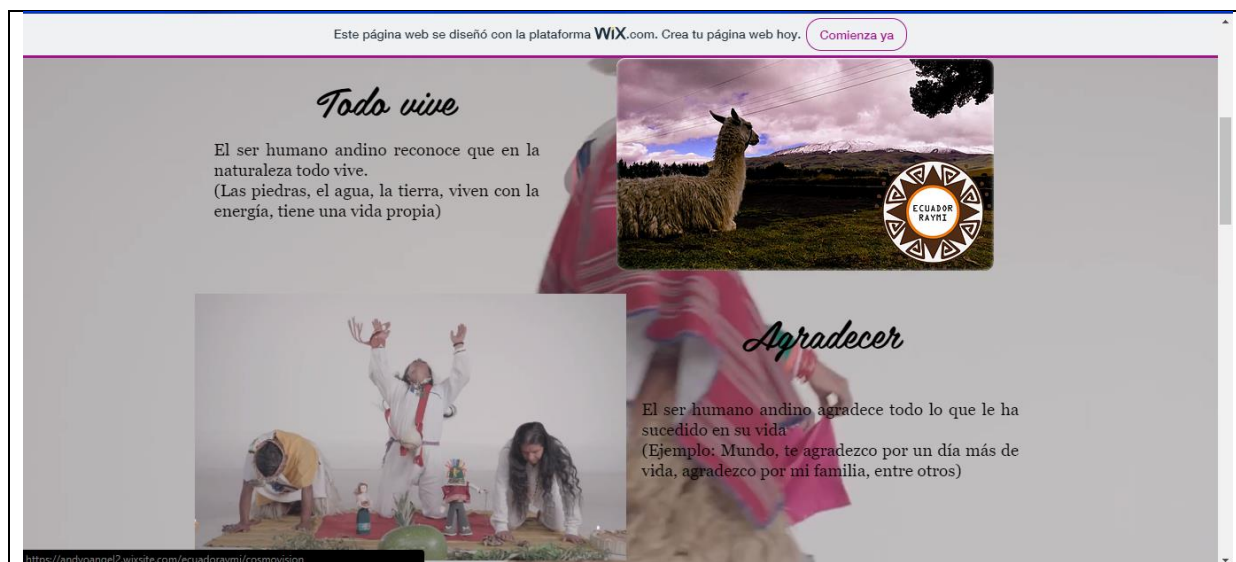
Este página web se diseñó con la plataforma WiX.com. Crea tu página web hoy. Comienza ya

Todo vive

El ser humano andino reconoce que en la naturaleza todo vive.
(Las piedras, el agua, la tierra, viven con la energía, tiene una vida propia)

ECUADOR RAYMI

Agradecer

El ser humano andino agradece todo lo que le ha sucedido en su vida
(Ejemplo: Mundo, te agradezco por un día más de vida, agradezco por mi familia, entre otros)

https://andypangel2.wixsite.com/ecuadorraymi/cosmovision